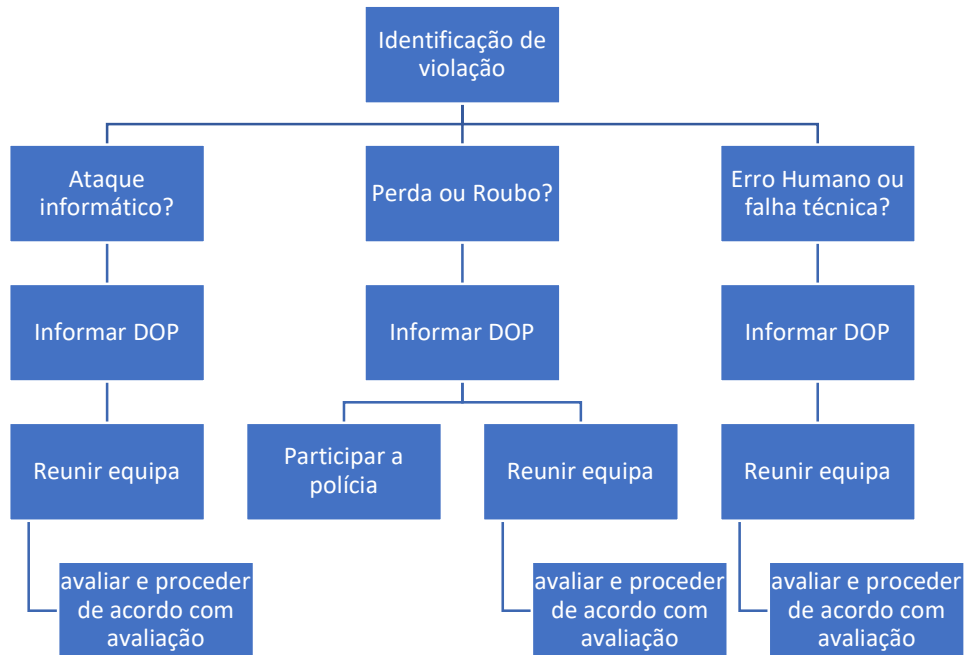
Identificação de violação

Ataque informático?

Informar DOP

Reunir equipa

avaliar e proceder de acordo com avaliação

Perda ou Roubo?

Informar DOP

Participar a polícia

Reunir equipa

avaliar e proceder de acordo com avaliação

Erro Humano ou falha técnica?

Informar DOP

Reunir equipa

avaliar e proceder de acordo com avaliação